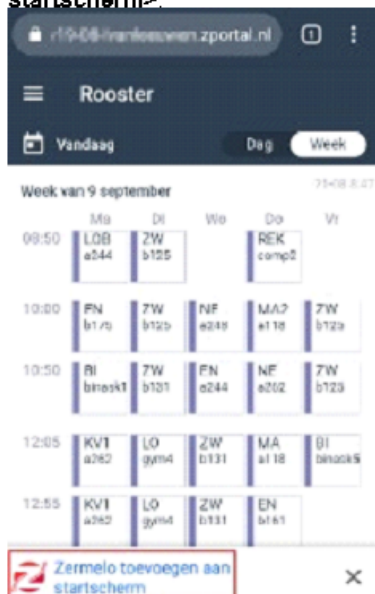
startscherm?

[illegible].zportal.nl 1

Rooster

Vandaag Dag Week

Week van 9 september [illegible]

| | Ma | Di | Wo | Do | Vr |
|---|---|---|---|---|---|
| 08:50 | LOB a244 | ZW b125 | | REK comp2 | |
| 10:00 | FN b1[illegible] | ZW b125 | NE a248 | MA2 a118 | ZW b123 |
| 10:50 | BI binask1 | ZW b131 | FN a244 | NE a202 | ZW b123 |
| 12:05 | KV1 a262 | LO gym4 | ZW b131 | MA a118 | BI binask5 |
| 12:55 | KV1 a262 | LO gym4 | ZW b131 | EN b161 | |

Zermelo toevoegen aan startscherm ×